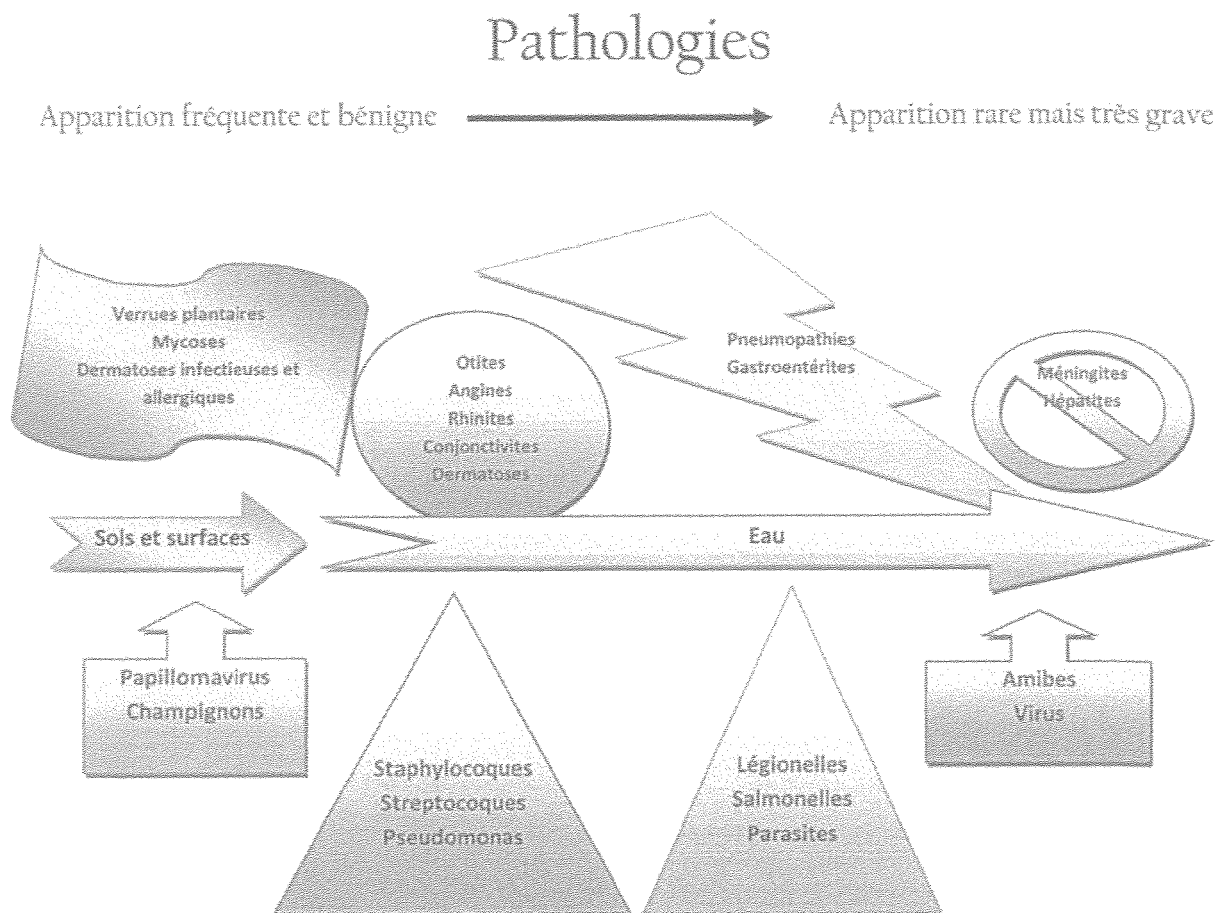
Pathologies

Apparition fréquente et bénigne

Apparition rare mais très grave

Verrues plantaires
Mycoses
Dermatoses infectieuses et allergiques

Otites
Angines
Rhinites
Conjonctivites
Dermatoses

Pneumopathies
Gastroentérites

Méningites
Hépatites

Sols et surfaces

Eau

Papillomavirus
Champignons

Staphylocoques
Streptocoques
Pseudomonas

Légionelles
Salmonelles
Parasites

Amibes
Virus